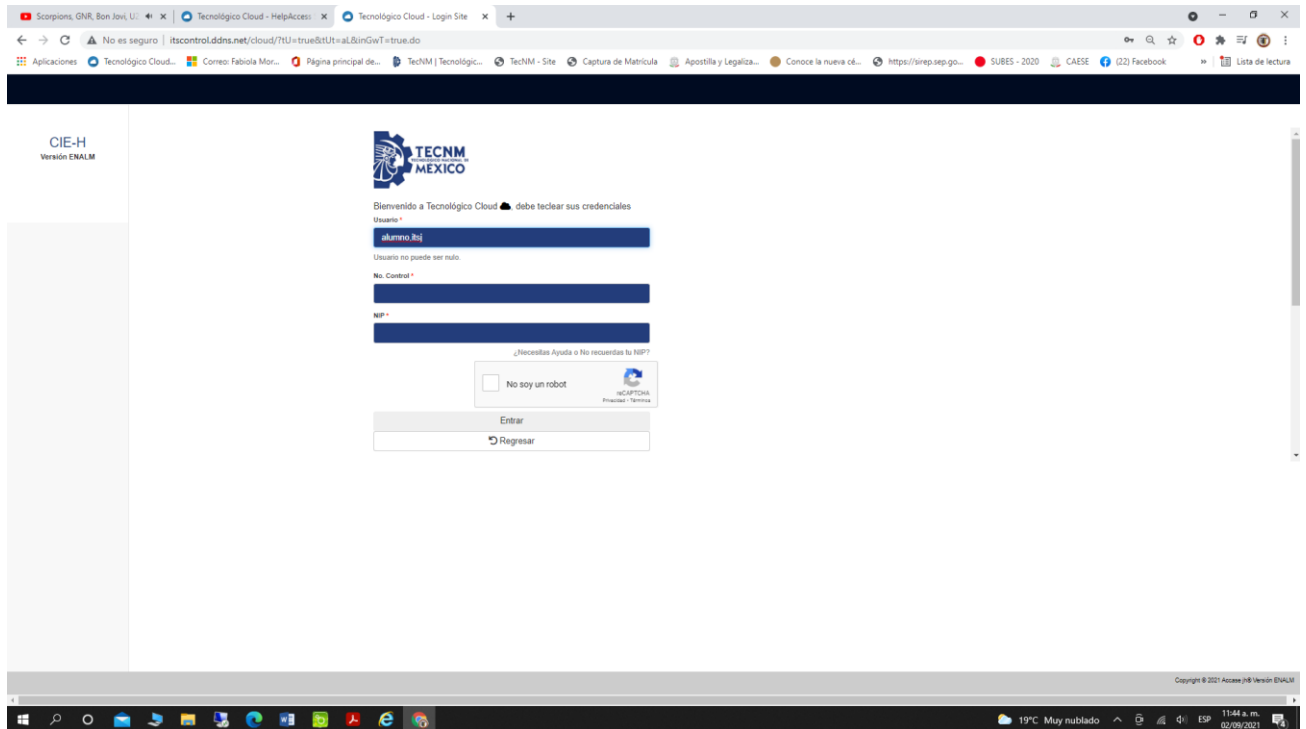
Scorpions, GNR, Bon Jovi, U2 × | Tecnológico Cloud - HelpAccess × | Tecnológico Cloud - Login Site × | +

No es seguro | itscontrol.ddns.net/cloud/?tU=true&tUt=aL&inGwT=true.do

Aplicaciones | Tecnológico Cloud... | Correo: Fabiola Mor... | Página principal de... | TecNM | Tecnológic... | TecNM - Site | Captura de Matrícula | Apostilla y Legaliza... | Conoce la nueva cé... | https://sirep.sep.go... | SUBES - 2020 | CAESE | (22) Facebook | » | Lista de lectura

CIE-H
Versión ENALM

TECNM
TECNOLÓGICO NACIONAL DE
MÉXICO

Bienvenido a Tecnológico Cloud, debe teclear sus credenciales

Usuario *
alumno.itsj
Usuario no puede ser nulo.

No. Control *

NIP *

¿Necesitas Ayuda o No recuerdas tu NIP?

No soy un robot
reCAPTCHA
Privacidad - Términos

Entrar
Regresar

Copyright © 2021 Access jn® Versión ENALM

19°C Muy nublado ESP 11:44 a. m. 02/09/2021